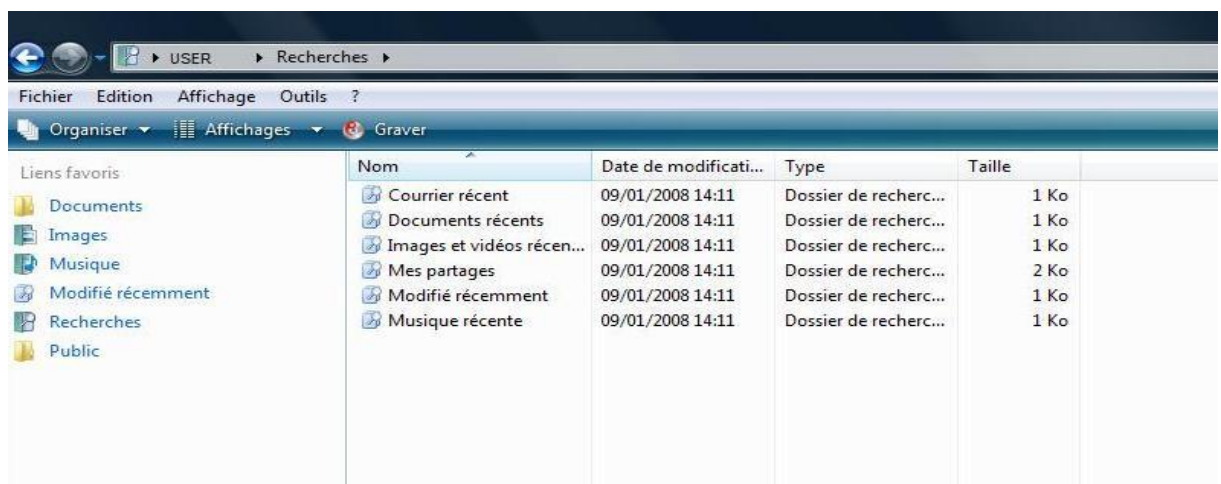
▸ USER ▸ Recherches ▸

Fichier Edition Affichage Outils ?

Organiser ▾ Affichages ▾ Graver

Liens favoris
Documents
Images
Musique
Modifié récemment
Recherches
Public

| Nom | Date de modificati... | Type | Taille |
|---|---|---|---|
| Courrier récent | 09/01/2008 14:11 | Dossier de recherc... | 1 Ko |
| Documents récents | 09/01/2008 14:11 | Dossier de recherc... | 1 Ko |
| Images et vidéos récen... | 09/01/2008 14:11 | Dossier de recherc... | 1 Ko |
| Mes partages | 09/01/2008 14:11 | Dossier de recherc... | 2 Ko |
| Modifié récemment | 09/01/2008 14:11 | Dossier de recherc... | 1 Ko |
| Musique récente | 09/01/2008 14:11 | Dossier de recherc... | 1 Ko |